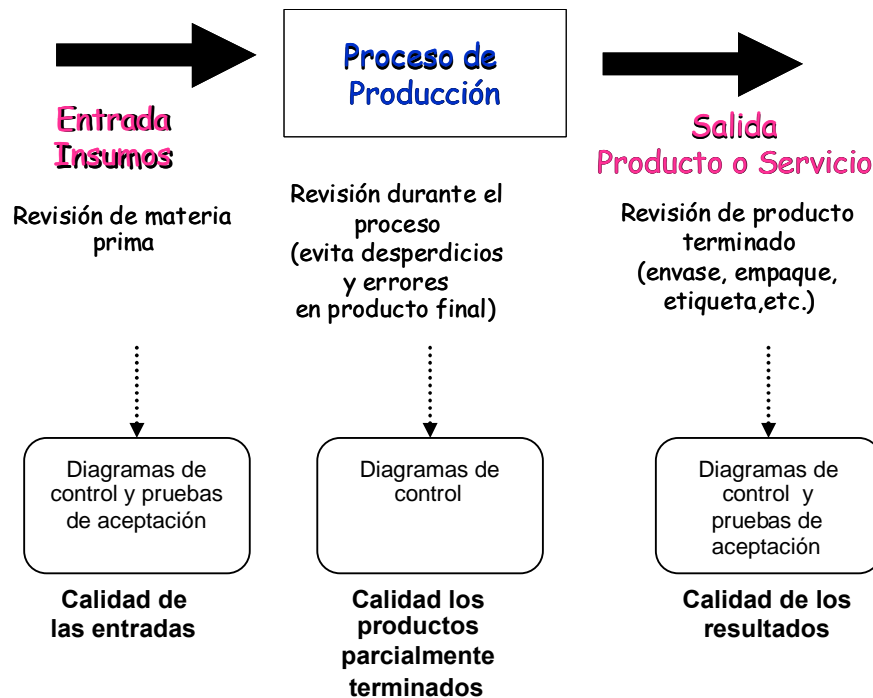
Proceso de Producción

Entrada Insumos

Revisión de materia prima

Revisión durante el proceso (evita desperdicios y errores en producto final)

Salida Producto o Servicio

Revisión de producto terminado (envase, empaque, etiqueta,etc.)

Diagramas de control y pruebas de aceptación

Calidad de las entradas

Diagramas de control

Calidad los productos parcialmente terminados

Diagramas de control y pruebas de aceptación

Calidad de los resultados